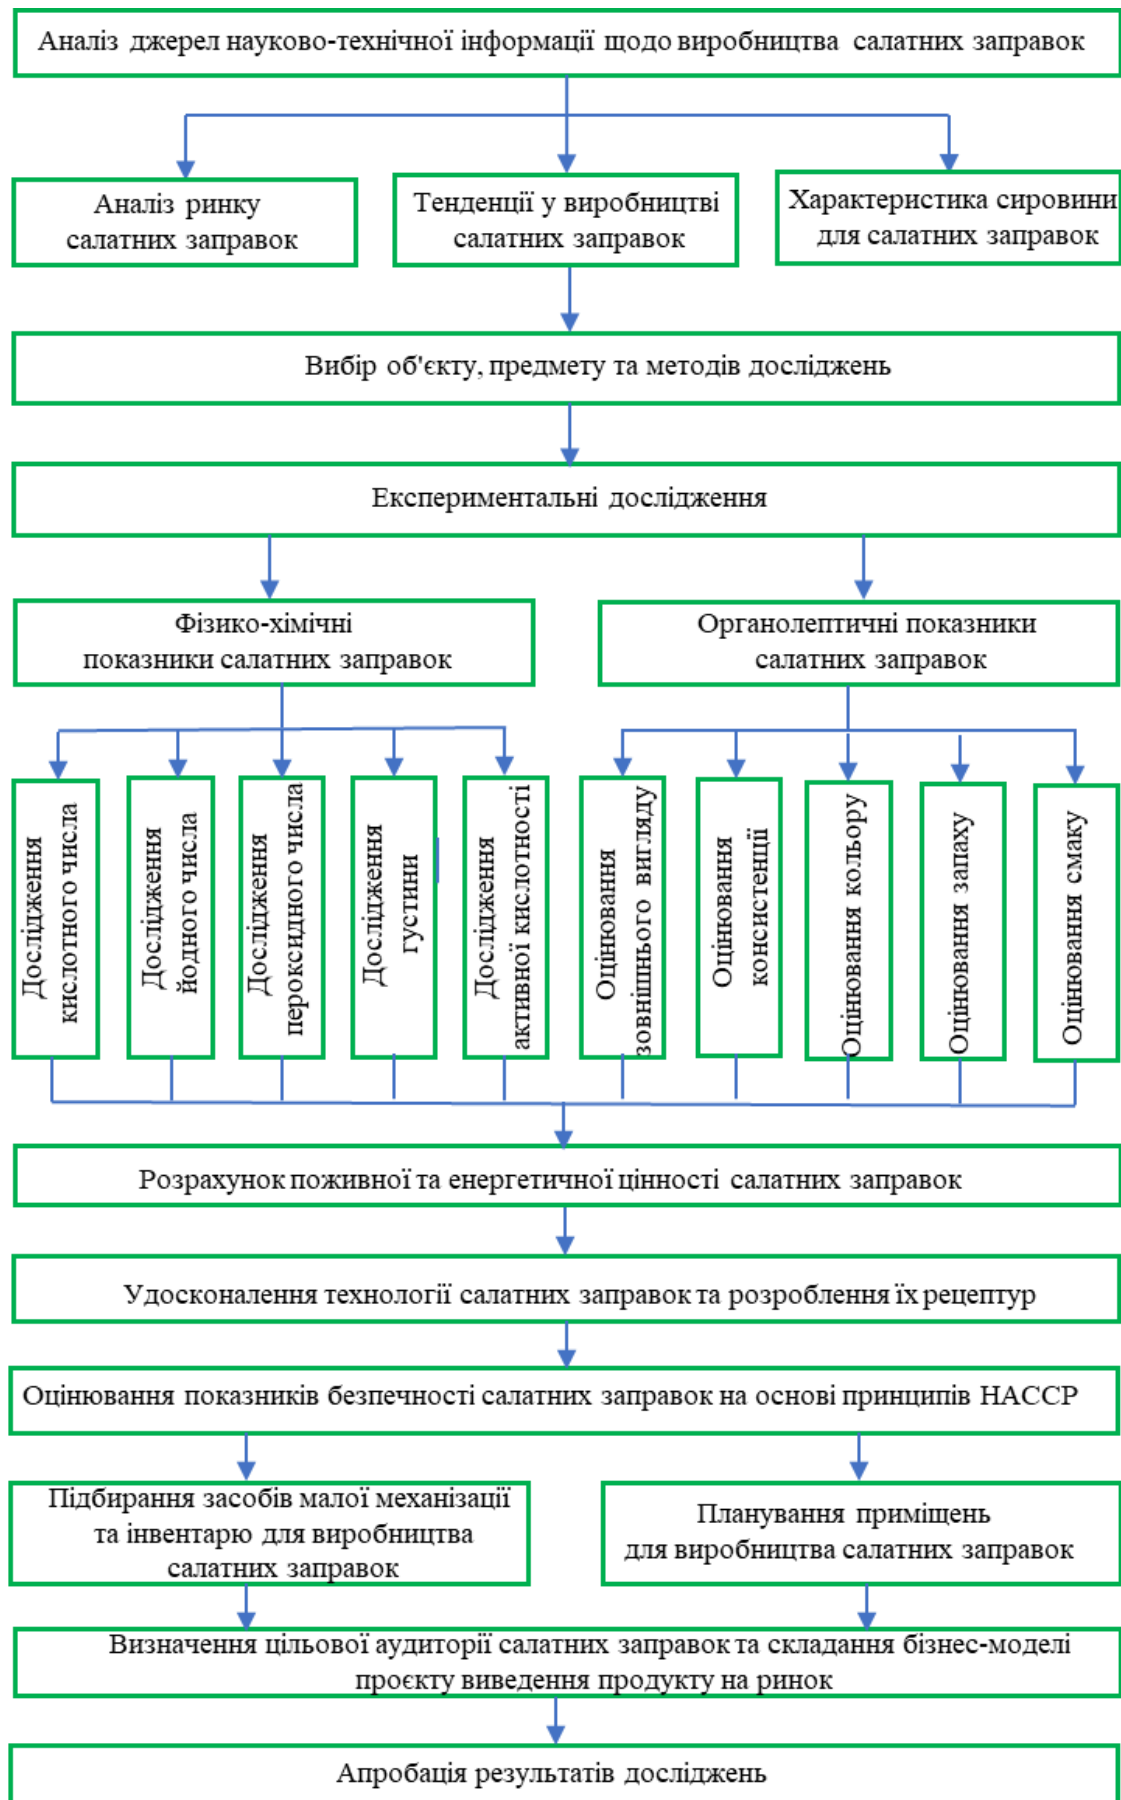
Аналіз джерел науково-технічної інформації щодо виробництва салатних заправок

Аналіз ринку салатних заправок

Тенденції у виробництві салатних заправок

Характеристика сировини для салатних заправок

Вибір об'єкту, предмету та методів досліджень

Експериментальні дослідження

Фізико-хімічні показники салатних заправок

Органолептичні показники салатних заправок

Дослідження кислотного числа

Дослідження йодного числа

Дослідження пероксидного числа

Дослідження густини

Дослідження активної кислотності

Оцінювання зовнішнього вигляду

Оцінювання консистенції

Оцінювання кольору

Оцінювання запаху

Оцінювання смаку

Розрахунок поживної та енергетичної цінності салатних заправок

Удосконалення технології салатних заправок та розроблення їх рецептур

Оцінювання показників безпечності салатних заправок на основі принципів НАССР

Підбирання засобів малої механізації та інвентарю для виробництва салатних заправок

Планування приміщень для виробництва салатних заправок

Визначення цільової аудиторії салатних заправок та складання бізнес-моделі проєкту виведення продукту на ринок

Апробація результатів досліджень